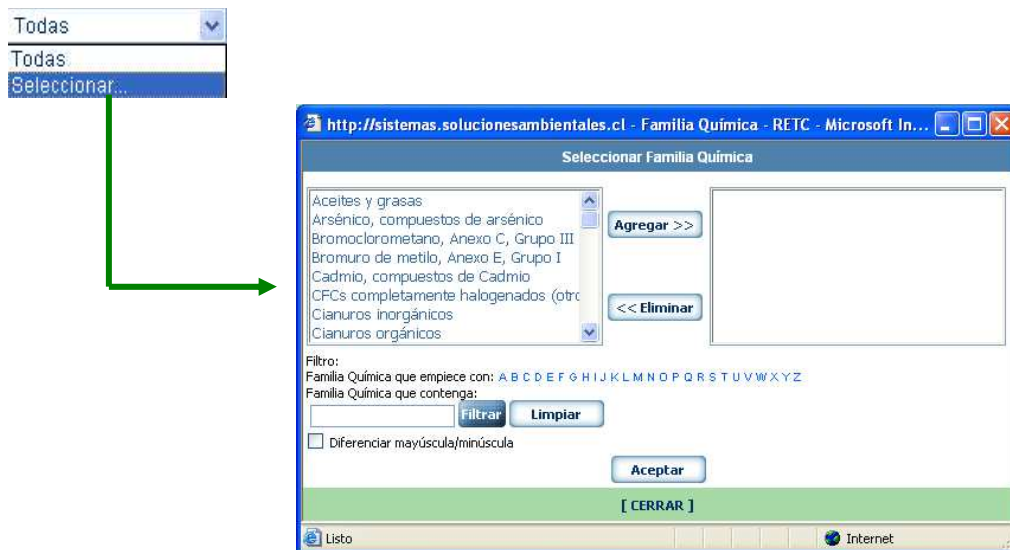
Todas
Todas
Seleccionar...

http://sistemas.solucionesambientales.cl - Familia Química - RETC - Microsoft In...

Seleccionar Familia Química

Aceites y grasas
Arsénico, compuestos de arsénico
Bromoclorometano, Anexo C, Grupo III
Bromuro de metilo, Anexo E, Grupo I
Cadmio, compuestos de Cadmio
CFCs completamente halogenados (otr
Cianuros inorgánicos
Cianuros orgánicos

Agregar >>
<< Eliminar

Filtro:
Familia Química que empiece con: A B C D E F G H I J K L M N O P Q R S T U V W X Y Z
Familia Química que contenga:
Filtrar
Limpiar
Diferenciar mayúscula/minúscula
Aceptar
[ CERRAR ]
Listo
Internet